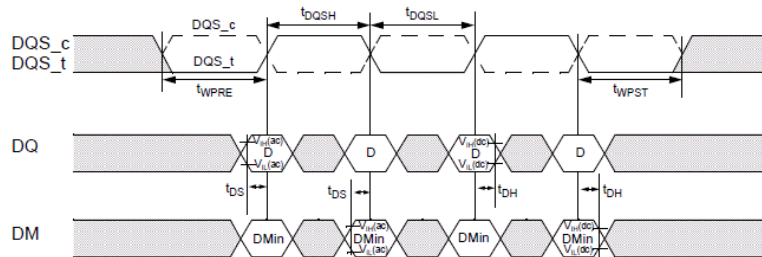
DQS_c
DQS_t
DQS_c
DQS_t
$t_{DQSH}$
$t_{DQSL}$
$t_{WPRE}$
$t_{WPST}$
DQ
$V_{IH}(ac)$
D
$V_{IL}(ac)$
D
$V_{IH}(dc)$
D
$V_{IL}(dc)$
D
$t_{DS}$
$t_{DS}$
$t_{DH}$
$t_{DH}$
DM
DMin
$V_{IH}(ac)$
DMin
$V_{IL}(ac)$
DMin
$V_{IH}(dc)$
DMin
$V_{IL}(dc)$